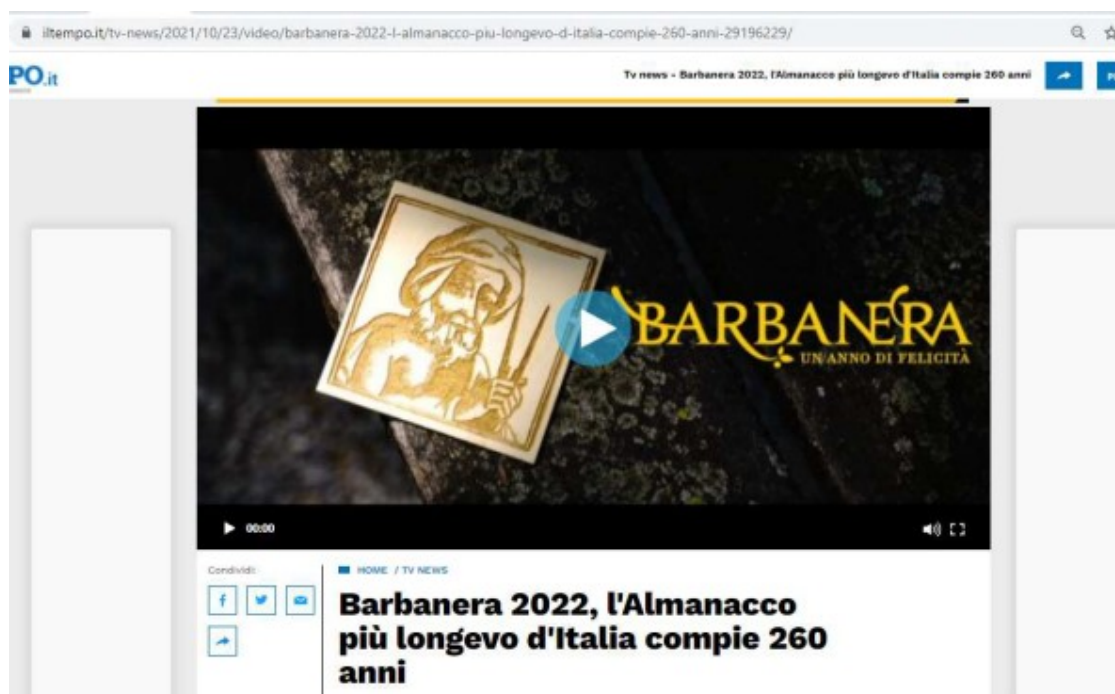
iltempo.it/tv-news/2021/10/23/video/barbanera-2022-l-almanacco-piu-longevo-d-italia-compie-260-anni-29196229/

PO.it

Tv news - Barbanera 2022, l'Almanacco più longevo d'Italia compie 260 anni

BARBANERA
UN ANNO DI FELICITÀ

00:00

Condividi:

HOME / TV NEWS

Barbanera 2022, l'Almanacco più longevo d'Italia compie 260 anni